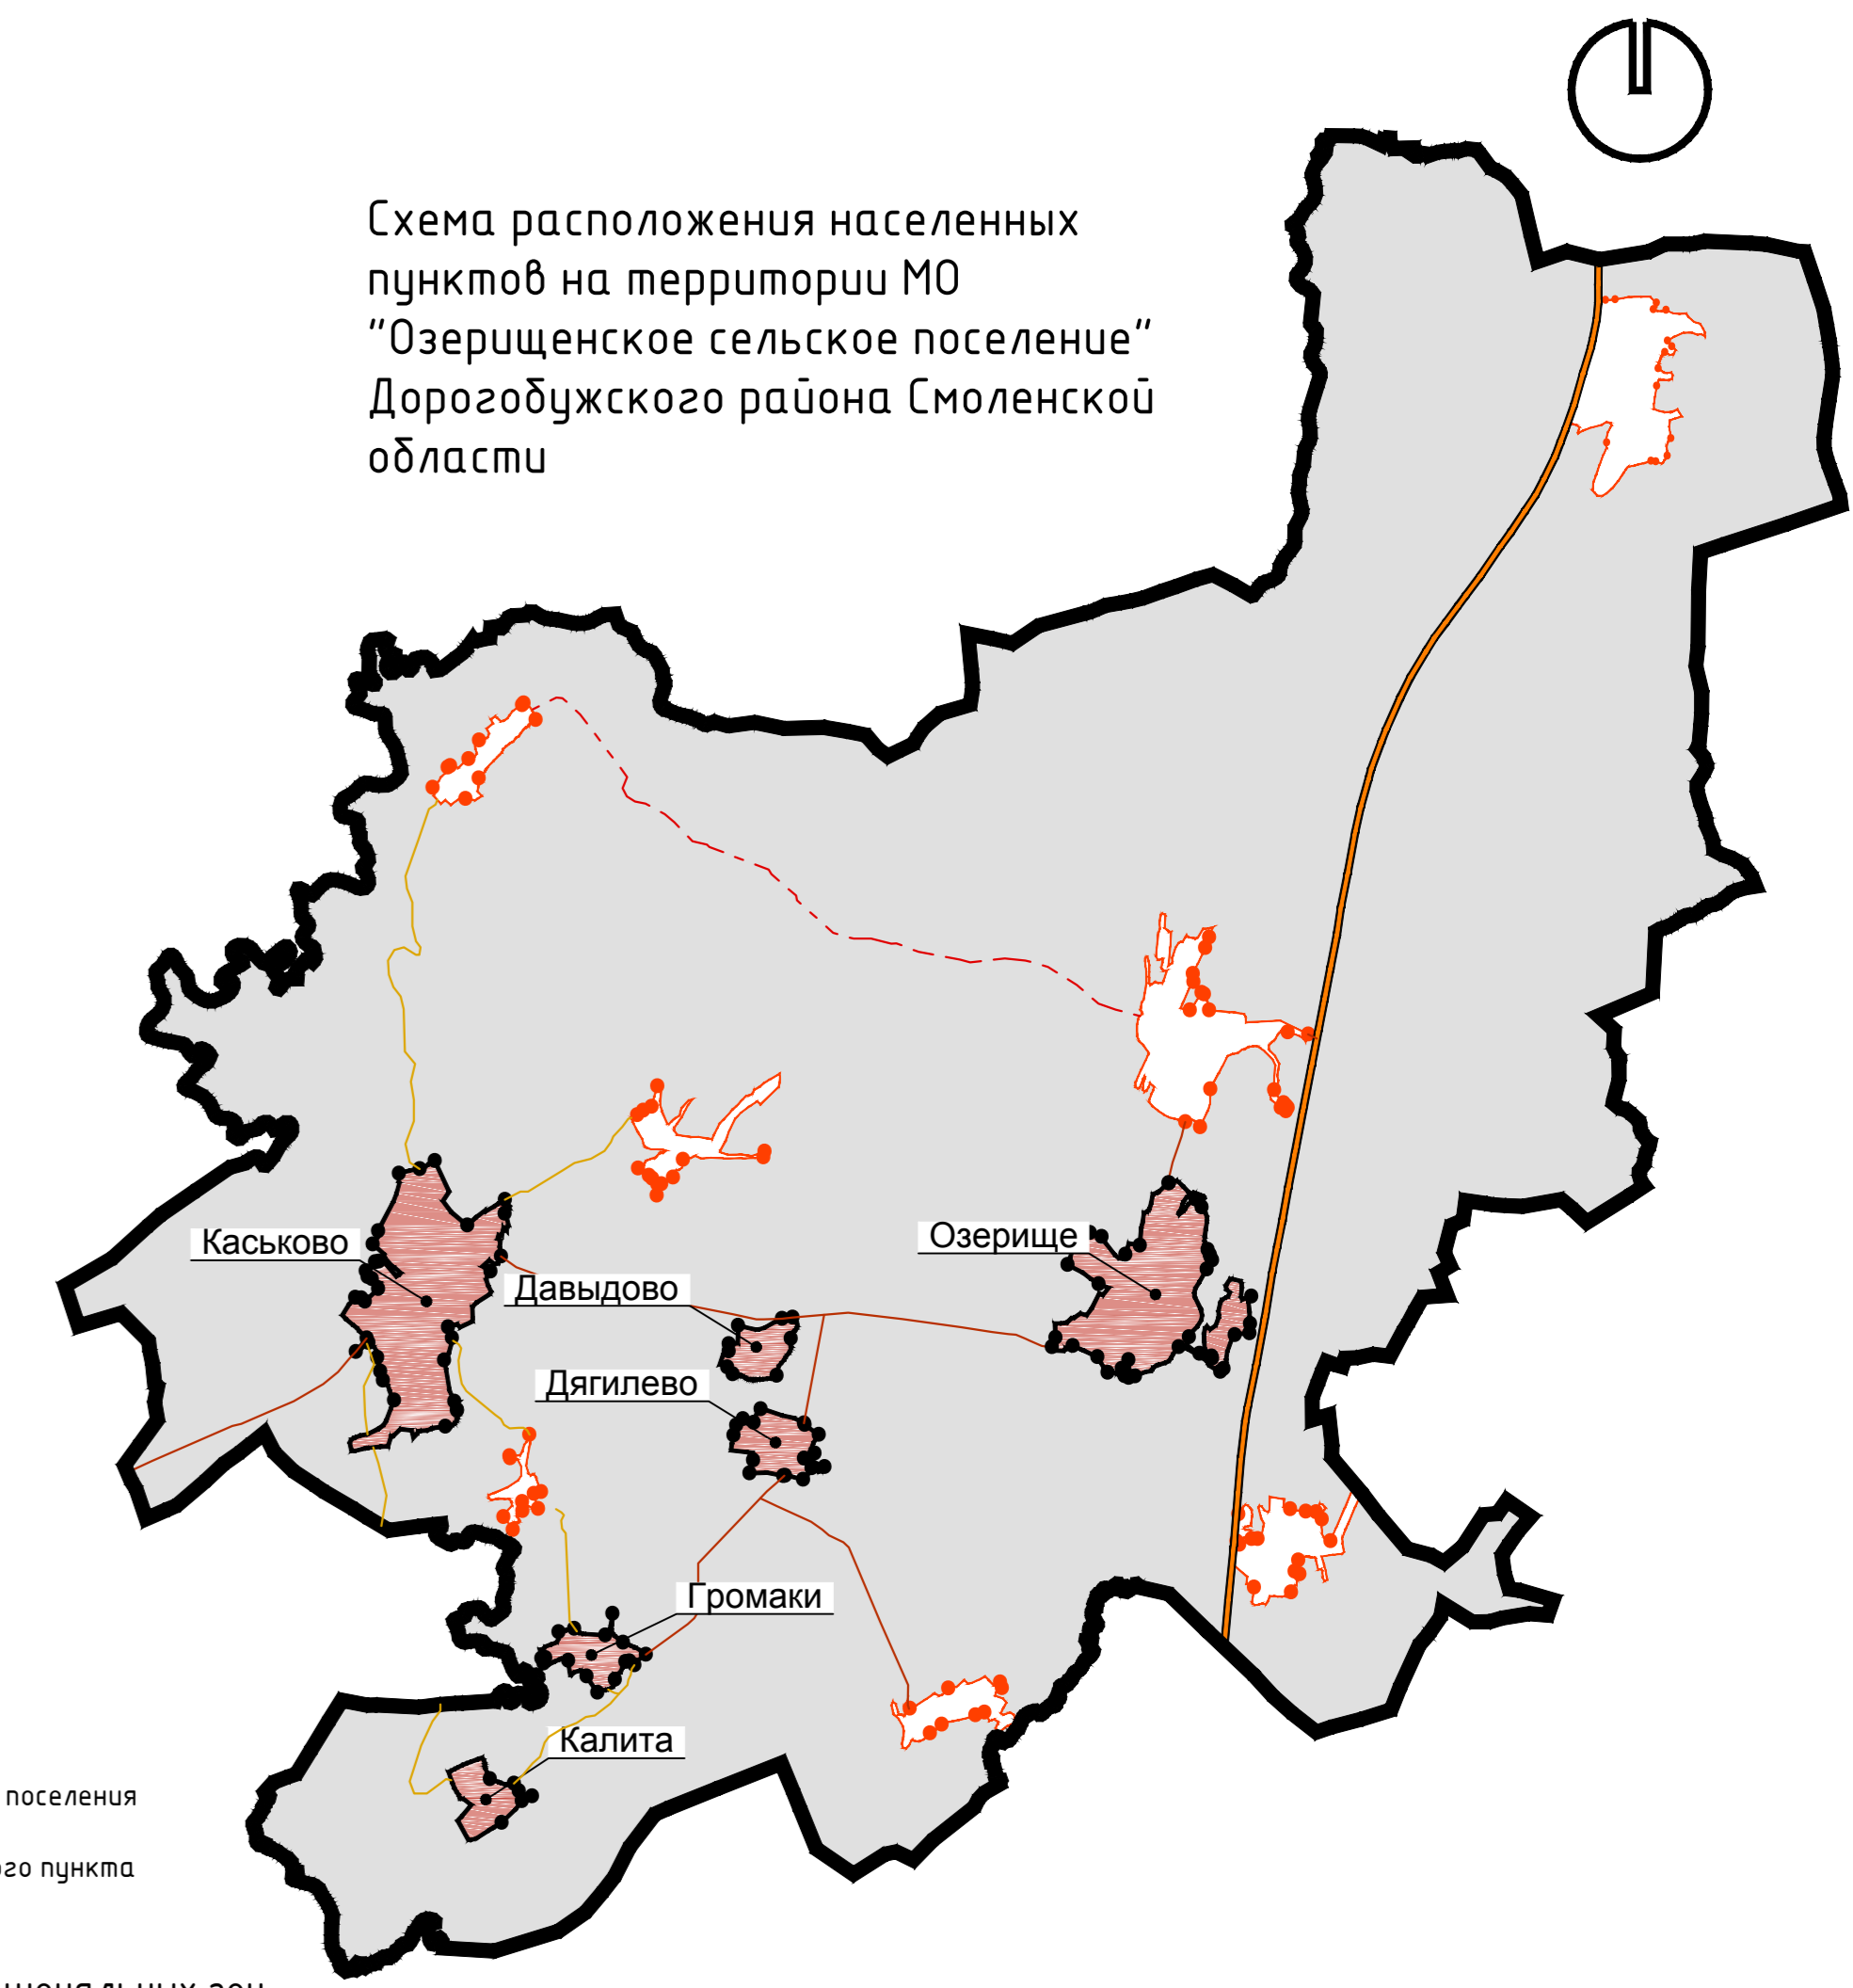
Схема расположения населенных пунктов на территории МО "Озерищенское сельское поселение" Дорогобужского района Смоленской области

Каськово

Давыдово

Озерище

Дягилево

Громаки

Калита

поселения

ого пункта

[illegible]